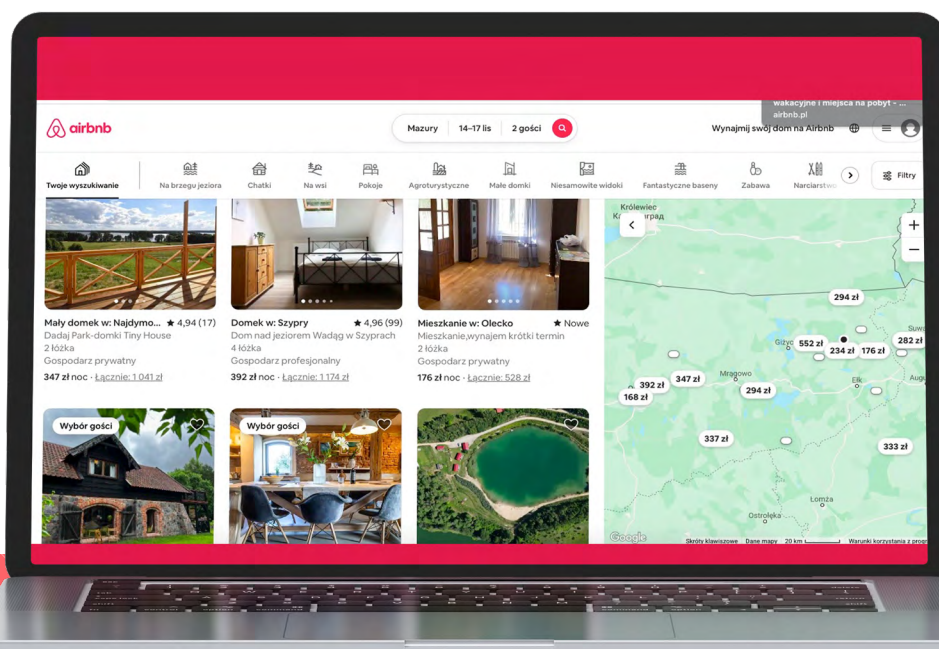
wakacyjne i miejsca na pobyt - ...
airbnb.pl

airbnb

Mazury | 14–17 lis | 2 gości

Wynajmij swój dom na Airbnb

Twoje wyszukiwanie | Na brzegu jeziora | Chatki | Na wsi | Pokoje | Agroturystyczne | Małe domki | Niesamowite widoki | Fantastyczne baseny | Zabawa | Narciarstwo

Filtry

Mały domek w: Najdymo... ★ 4,94 (17)
Dadaj Park-domki Tiny House
2 łóżka
Gospodarz prywatny
347 zł noc · Łącznie: 1 041 zł

Domek w: Szypry ★ 4,96 (99)
Dom nad jeziorem Wadąg w Szyprach
4 łóżka
Gospodarz profesjonalny
392 zł noc · Łącznie: 1 174 zł

Mieszkanie w: Olecko ★ Nowe
Mieszkanie,wynajem krótki termin
2 łóżka
Gospodarz prywatny
176 zł noc · Łącznie: 528 zł

Wybór gości

Wybór gości

Królewiec
Калининград
294 zł
552 zł
234 zł
176 zł
282 zł
Giży
Suw
347 zł
392 zł
168 zł
Mrągowo
294 zł
Ełk
Aug
337 zł
333 zł
Łomża
Ostrołęka
Google
Skróty klawiszowe | Dane mapy | 20 km | Warunki korzystania z progr